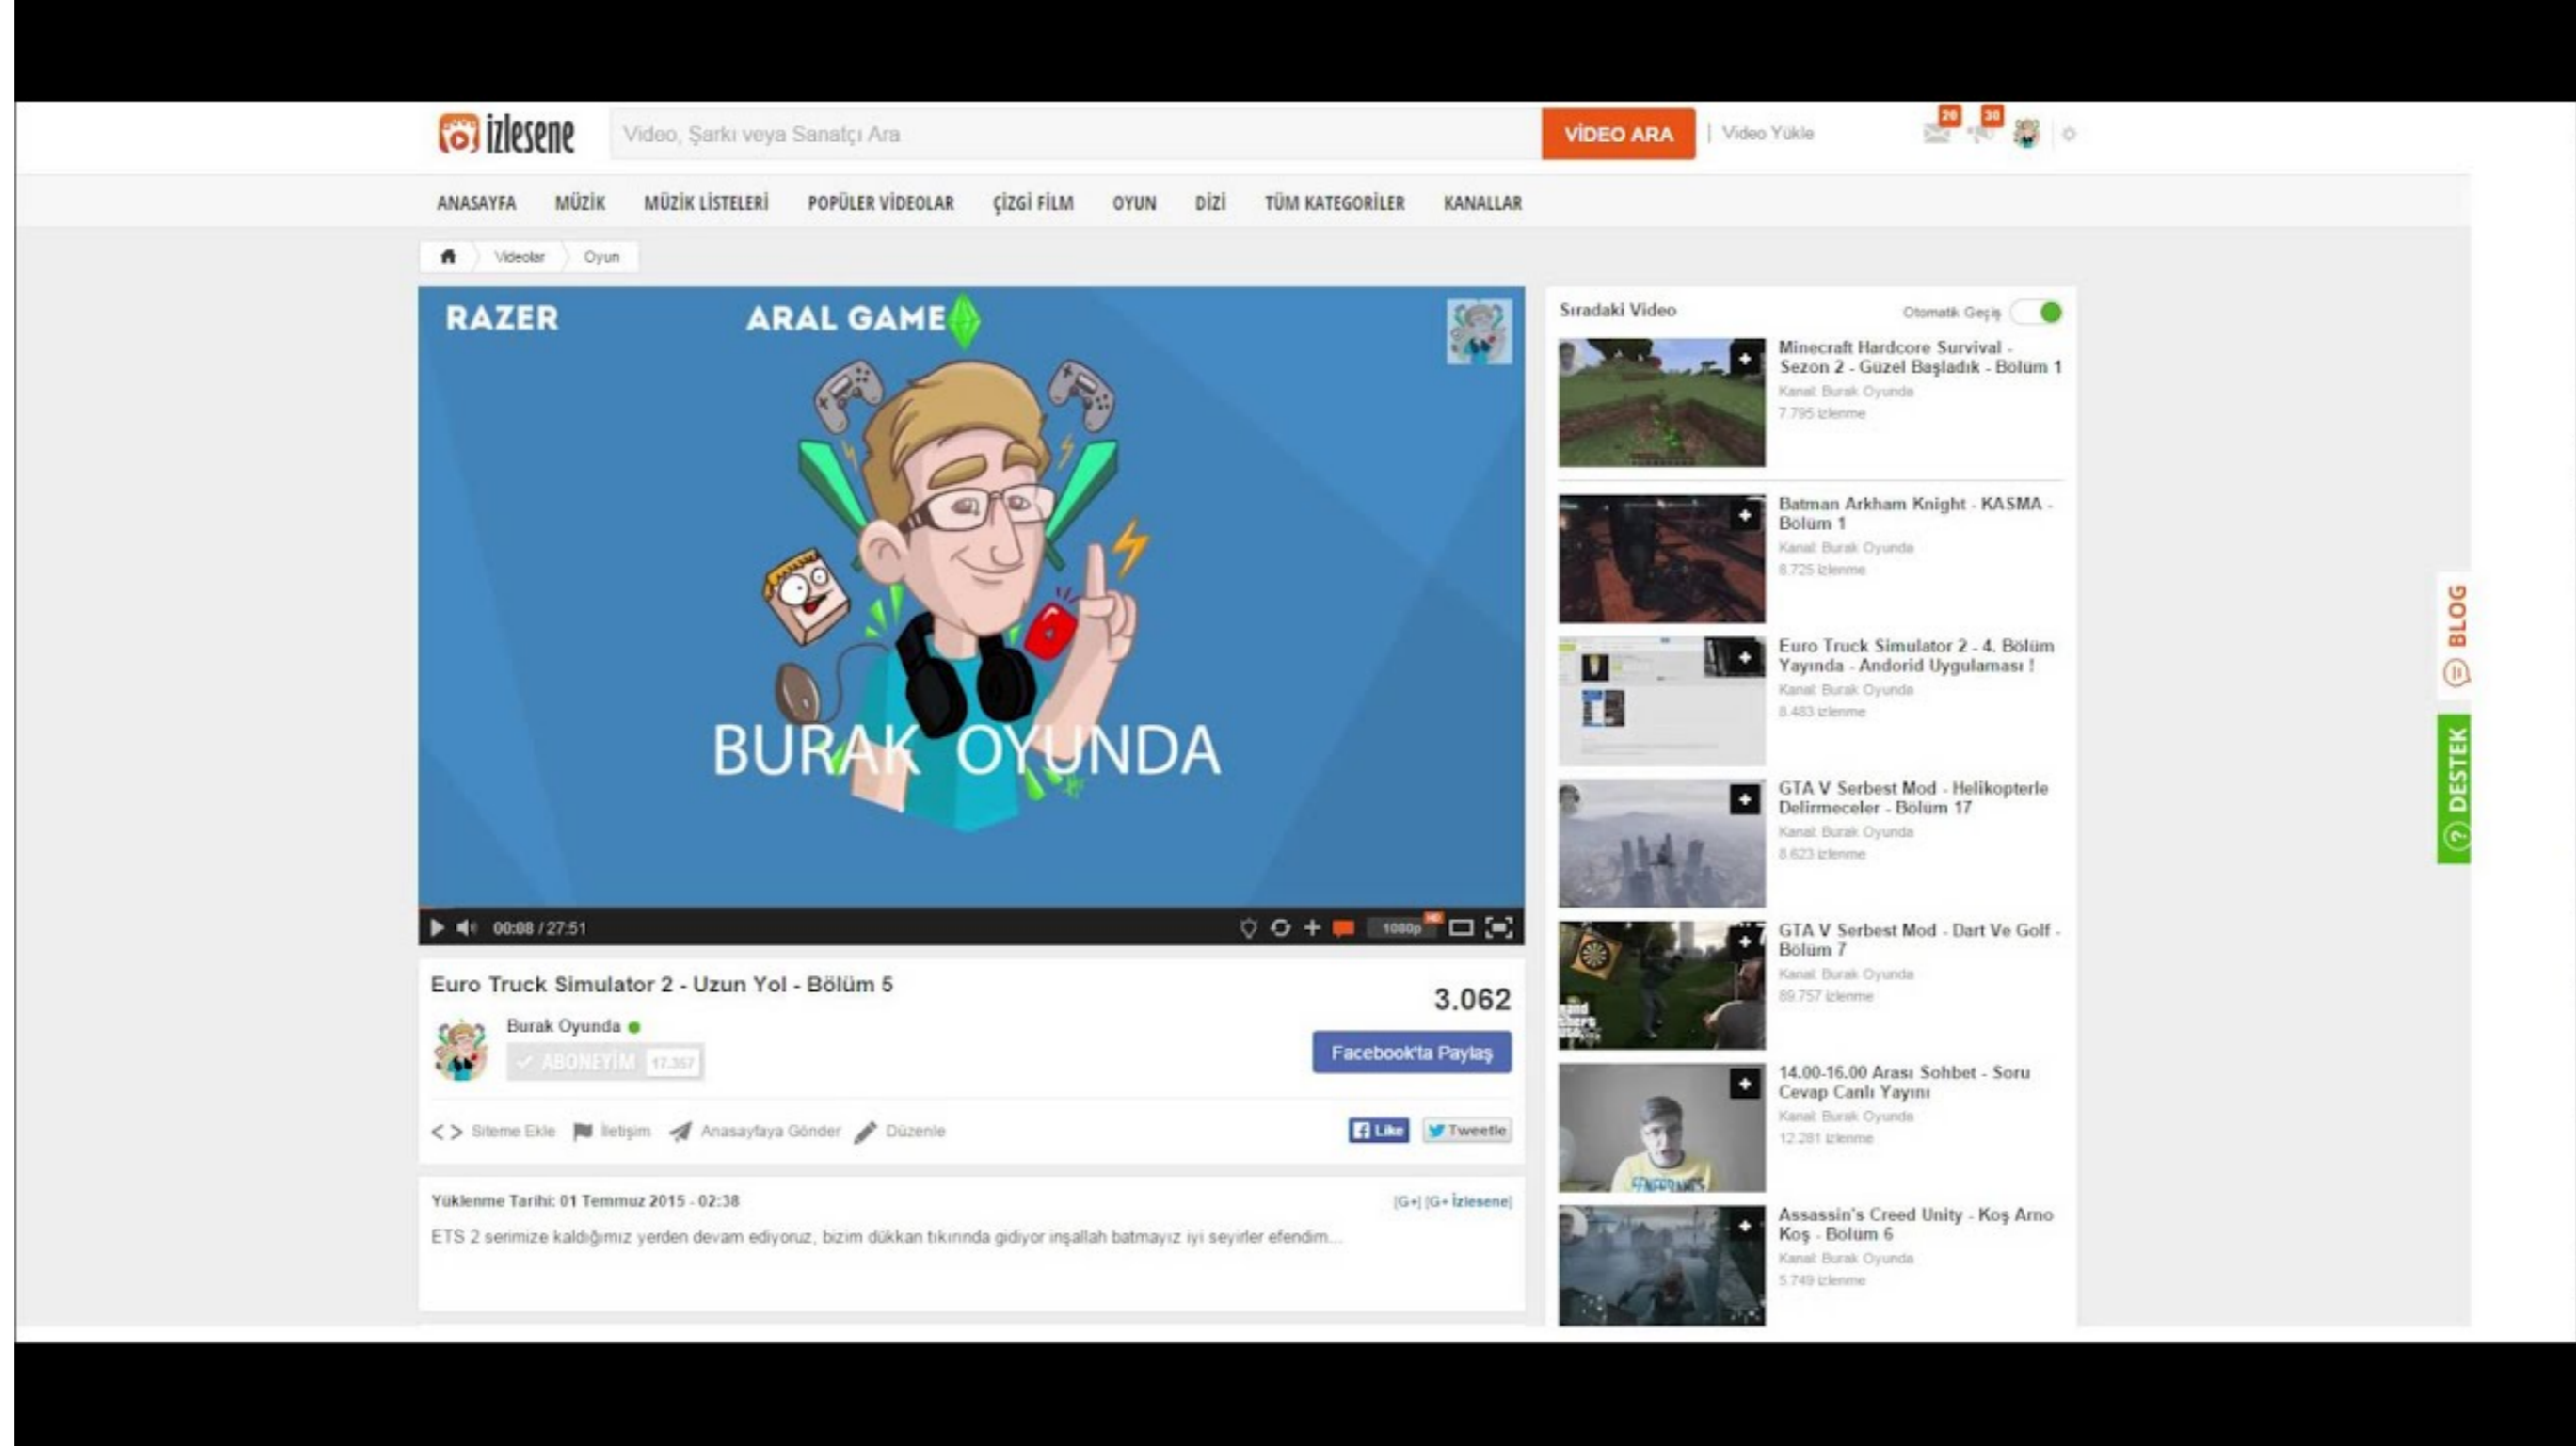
izlesene

Video, Şarkı veya Sanatçı Ara

VİDEO ARA

Video Yükle

20 30

ANASAYFA MÜZİK MÜZİK LİSTELERİ POPÜLER VİDEOLAR ÇİZGİ FİLM OYUN DİZİ TÜM KATEGORİLER KANALLAR

Videolar Oyun

RAZER

ARAL GAME

BURAK OYUNDA

00:08 / 27:51

1080p HD

Euro Truck Simulator 2 - Uzun Yol - Bölüm 5

3.062

Burak Oyunda

ABONEYİM 17.357

Facebook'ta Paylaş

Siteme Ekle İletişim Anasayfaya Gönder Düzenle

Like Tweetle

Yüklenme Tarihi: 01 Temmuz 2015 - 02:38

[G+] [G+ İzlesene]

ETS 2 serimize kaldığımız yerden devam ediyoruz, bizim dükkan tıkırında gidiyor inşallah batmayız iyi seyirler efendim...

Sıradaki Video

Otomatik Geçiş

Minecraft Hardcore Survival - Sezon 2 - Güzel Başladık - Bölüm 1
Kanal: Burak Oyunda
7.795 izlenme

Batman Arkham Knight - KASMA - Bölüm 1
Kanal: Burak Oyunda
8.725 izlenme

Euro Truck Simulator 2 - 4. Bölüm Yayında - Andorid Uygulaması !
Kanal: Burak Oyunda
8.483 izlenme

GTA V Serbest Mod - Helikopterle Delirmeceler - Bölüm 17
Kanal: Burak Oyunda
8.623 izlenme

GTA V Serbest Mod - Dart Ve Golf - Bölüm 7
Kanal: Burak Oyunda
89.757 izlenme

14.00-16.00 Arası Sohbet - Soru Cevap Canlı Yayını
Kanal: Burak Oyunda
12.281 izlenme

Assassin's Creed Unity - Koş Arno Koş - Bölüm 6
Kanal: Burak Oyunda
5.749 izlenme

BLOG

DESTEK